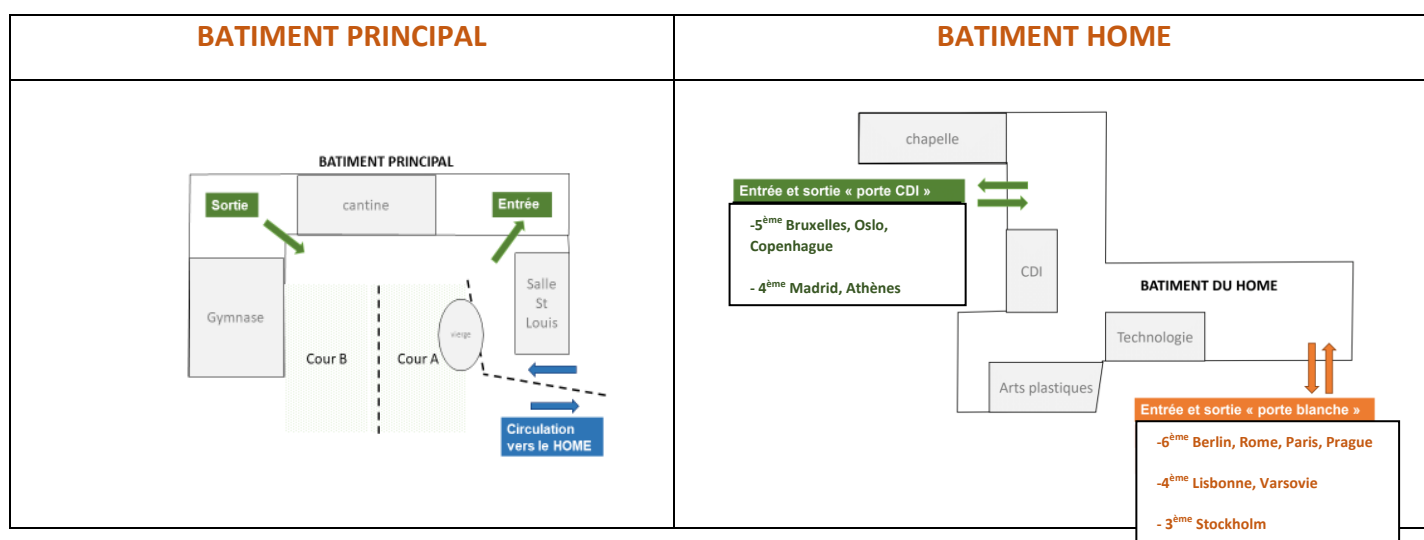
| BATIMENT PRINCIPAL | BATIMENT HOME |
|---|---|
| BATIMENT PRINCIPAL<br>Sortie<br>cantine<br>Entrée<br>Gymnase<br>Salle St Louis<br>Cour B<br>Cour A<br>vierge<br>Circulation vers le HOME | chapelle<br>Entrée et sortie « porte CDI »<br>-5$^{ème}$ Bruxelles, Oslo, Copenhague<br>- 4$^{ème}$ Madrid, Athènes<br>CDI<br>BATIMENT DU HOME<br>Technologie<br>Arts plastiques<br>Entrée et sortie « porte blanche »<br>-6$^{ème}$ Berlin, Rome, Paris, Prague<br>-4$^{ème}$ Lisbonne, Varsovie<br>- 3$^{ème}$ Stockholm |